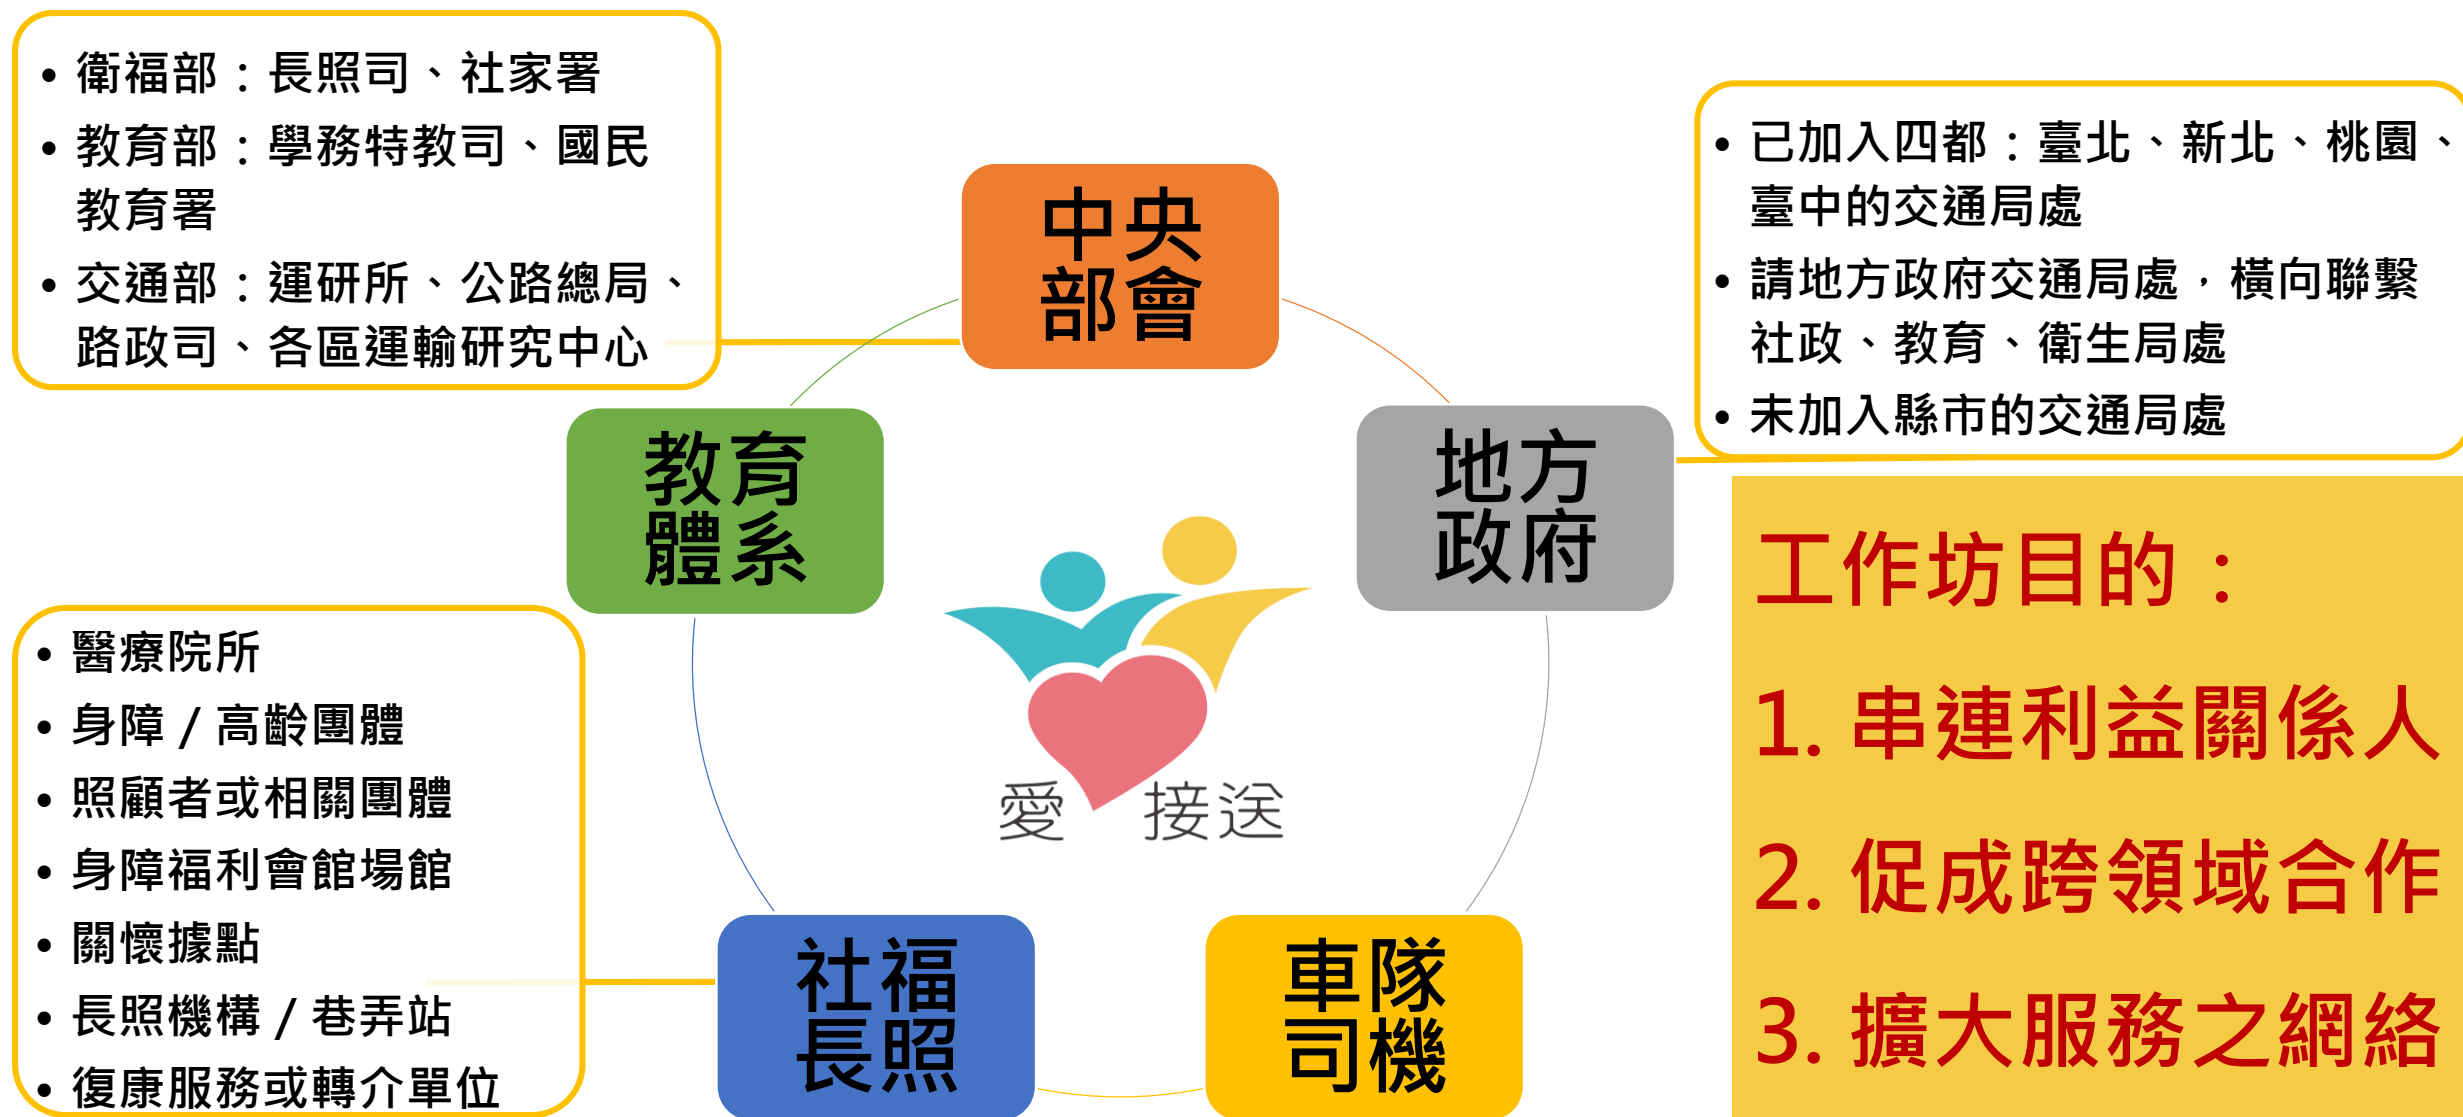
• 衛福部：長照司、社家署
• 教育部：學務特教司、國民教育署
• 交通部：運研所、公路總局、路政司、各區運輸研究中心

中央部會

• 已加入四都：臺北、新北、桃園、臺中的交通局處
• 請地方政府交通局處，橫向聯繫社政、教育、衛生局處
• 未加入縣市的交通局處

教育體系

地方政府

愛 接送

工作坊目的：
1. 串連利益關係人
2. 促成跨領域合作
3. 擴大服務之網絡

• 醫療院所
• 身障 / 高齡團體
• 照顧者或相關團體
• 身障福利會館場館
• 關懷據點
• 長照機構 / 巷弄站
• 復康服務或轉介單位

社福長照

車隊司機